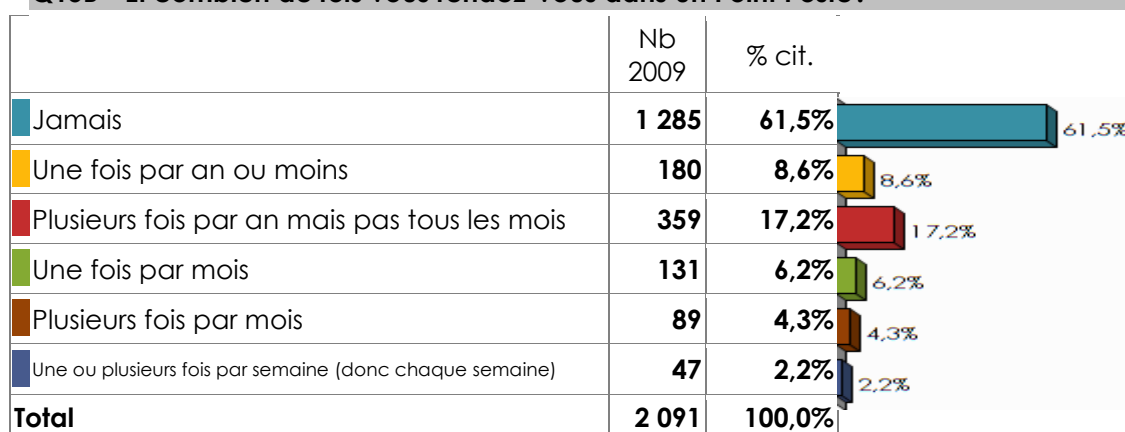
Q10b - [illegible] Combien de fois vous rendez-vous dans un Point Poste?

|  | Nb 2009 | % cit. |
|---|---|---|
| Jamais | **1 285** | **61,5%** |
| Une fois par an ou moins | **180** | **8,6%** |
| Plusieurs fois par an mais pas tous les mois | **359** | **17,2%** |
| Une fois par mois | **131** | **6,2%** |
| Plusieurs fois par mois | **89** | **4,3%** |
| Une ou plusieurs fois par semaine (donc chaque semaine) | **47** | **2,2%** |
| **Total** | **2 091** | **100,0%** |

61,5%
8,6%
17,2%
6,2%
4,3%
2,2%